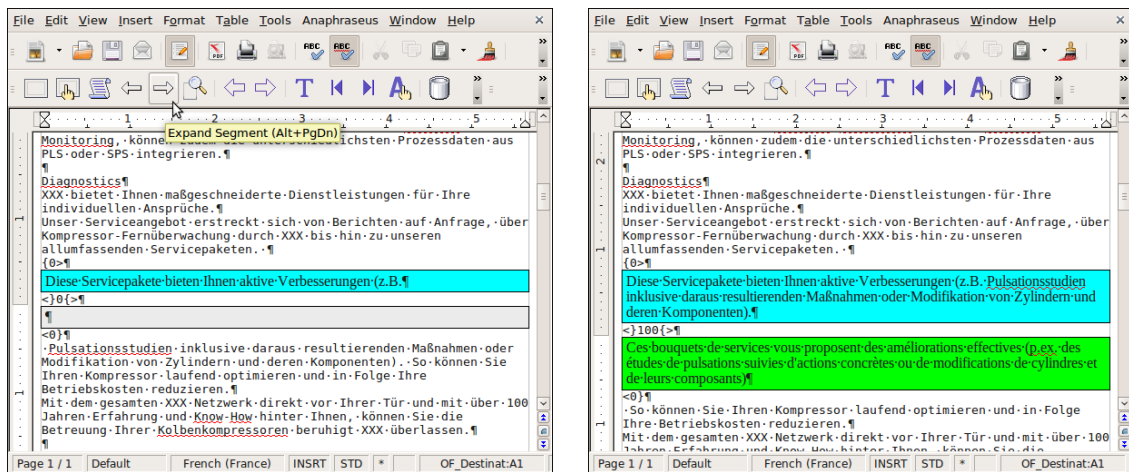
File Edit View Insert Format Table Tools Anaphraseus Window Help

Expand Segment (Alt+PgDn)

Monitoring, können zudem die unterschiedlichsten Prozessdaten aus PLS oder SPS integrieren.¶
¶
Diagnostics¶
XXX bietet Ihnen maßgeschneiderte Dienstleistungen für Ihre individuellen Ansprüche.¶
Unser Serviceangebot erstreckt sich von Berichten auf Anfrage, über Kompressor-Fernüberwachung durch XXX bis hin zu unseren allumfassenden Servicepaketen. ¶
{0>¶
Diese Servicepakete bieten Ihnen aktive Verbesserungen (z.B.¶
<}0{>¶
¶
<0}¶
Pulsationsstudien inklusive daraus resultierenden Maßnahmen oder Modifikation von Zylindern und deren Komponenten). So können Sie Ihren Kompressor laufend optimieren und in Folge Ihre Betriebskosten reduzieren.¶
Mit dem gesamten XXX Netzwerk direkt vor Ihrer Tür und mit über 100 Jahren Erfahrung und Know-How hinter Ihnen, können Sie die Betreuung Ihrer Kolbenkompressoren beruhigt XXX überlassen.¶

Page 1 / 1 | Default | French (France) | INSRT | STD | * | OF_Destinat:A1

File Edit View Insert Format Table Tools Anaphraseus Window Help

Monitoring, können zudem die unterschiedlichsten Prozessdaten aus PLS oder SPS integrieren.¶
¶
Diagnostics¶
XXX bietet Ihnen maßgeschneiderte Dienstleistungen für Ihre individuellen Ansprüche.¶
Unser Serviceangebot erstreckt sich von Berichten auf Anfrage, über Kompressor-Fernüberwachung durch XXX bis hin zu unseren allumfassenden Servicepaketen. ¶
{0>¶
Diese Servicepakete bieten Ihnen aktive Verbesserungen (z.B. Pulsationsstudien inklusive daraus resultierenden Maßnahmen oder Modifikation von Zylindern und deren Komponenten).¶
<}100{>¶
Ces bouquets de services vous proposent des améliorations effectives (p.ex. des études de pulsations suivies d'actions concrètes ou de modifications de cylindres et de leurs composants)¶
<0}¶
So können Sie Ihren Kompressor laufend optimieren und in Folge Ihre Betriebskosten reduzieren.¶
Mit dem gesamten XXX Netzwerk direkt vor Ihrer Tür und mit über 100 Jahren Erfahrung und Know-How hinter Ihnen, können Sie die

Page 1 / 1 | Default | French (France) | INSRT | STD | * | OF_Destinat:A1